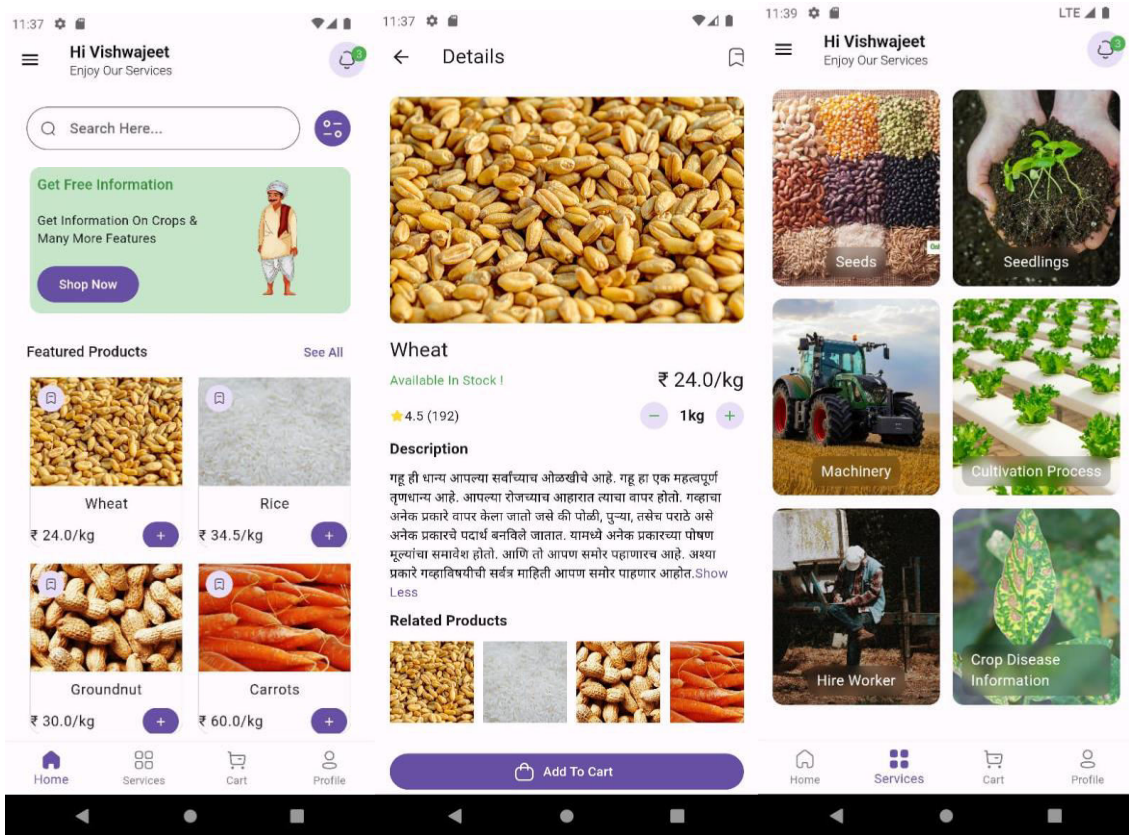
11:37

Hi Vishwajeet
Enjoy Our Services

3

Search Here...

Get Free Information

Get Information On Crops & Many More Features

Shop Now

Featured Products
See All

Wheat
₹ 24.0/kg
+

Rice
₹ 34.5/kg
+

Groundnut
₹ 30.0/kg
+

Carrots
₹ 60.0/kg
+

Home
Services
Cart
Profile

11:37

Details

Wheat
Available In Stock !
₹ 24.0/kg
4.5 (192)
–
1kg
+

Description
गहू ही धान्य आपल्या सर्वांच्याच ओळखीचे आहे. गहू हा एक महत्वपूर्ण तृणधान्य आहे. आपल्या रोजच्याच आहारात त्याचा वापर होतो. गव्हाचा अनेक प्रकारे वापर केला जातो जसे की पोळी, पुऱ्या, तसेच पराठे असे अनेक प्रकारचे पदार्थ बनविले जातात. यामध्ये अनेक प्रकारच्या पोषण मूल्यांचा समावेश होतो. आणि तो आपण समोर पहाणारच आहे. अश्या प्रकारे गव्हाविषयीची सर्वत्र माहिती आपण समोर पाहणार आहोत.Show Less

Related Products

Add To Cart

11:39
LTE

Hi Vishwajeet
Enjoy Our Services

Seeds
Seedlings
Machinery
Cultivation Process
Hire Worker
Crop Disease Information

Home
Services
Cart
Profile